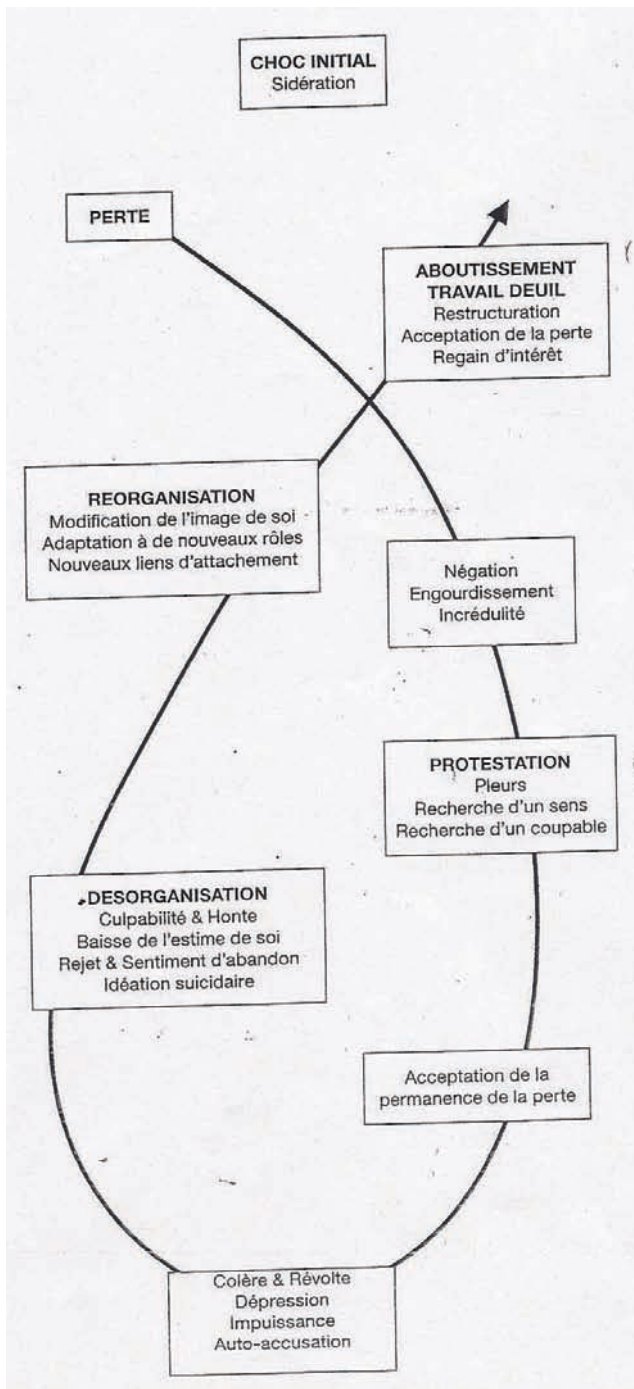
CHOC INITIAL
Sidération

PERTE

ABOUTISSEMENT
TRAVAIL DEUIL
Restructuration
Acceptation de la perte
Regain d'intérêt

REORGANISATION
Modification de l'image de soi
Adaptation à de nouveaux rôles
Nouveaux liens d'attachement

Négation
Engourdissement
Incrédulité

PROTESTATION
Pleurs
Recherche d'un sens
Recherche d'un coupable

DESORGANISATION
Culpabilité & Honte
Baisse de l'estime de soi
Rejet & Sentiment d'abandon
Idéation suicidaire

Acceptation de la permanence de la perte

Colère & Révolte
Dépression
Impuissance
Auto-accusation